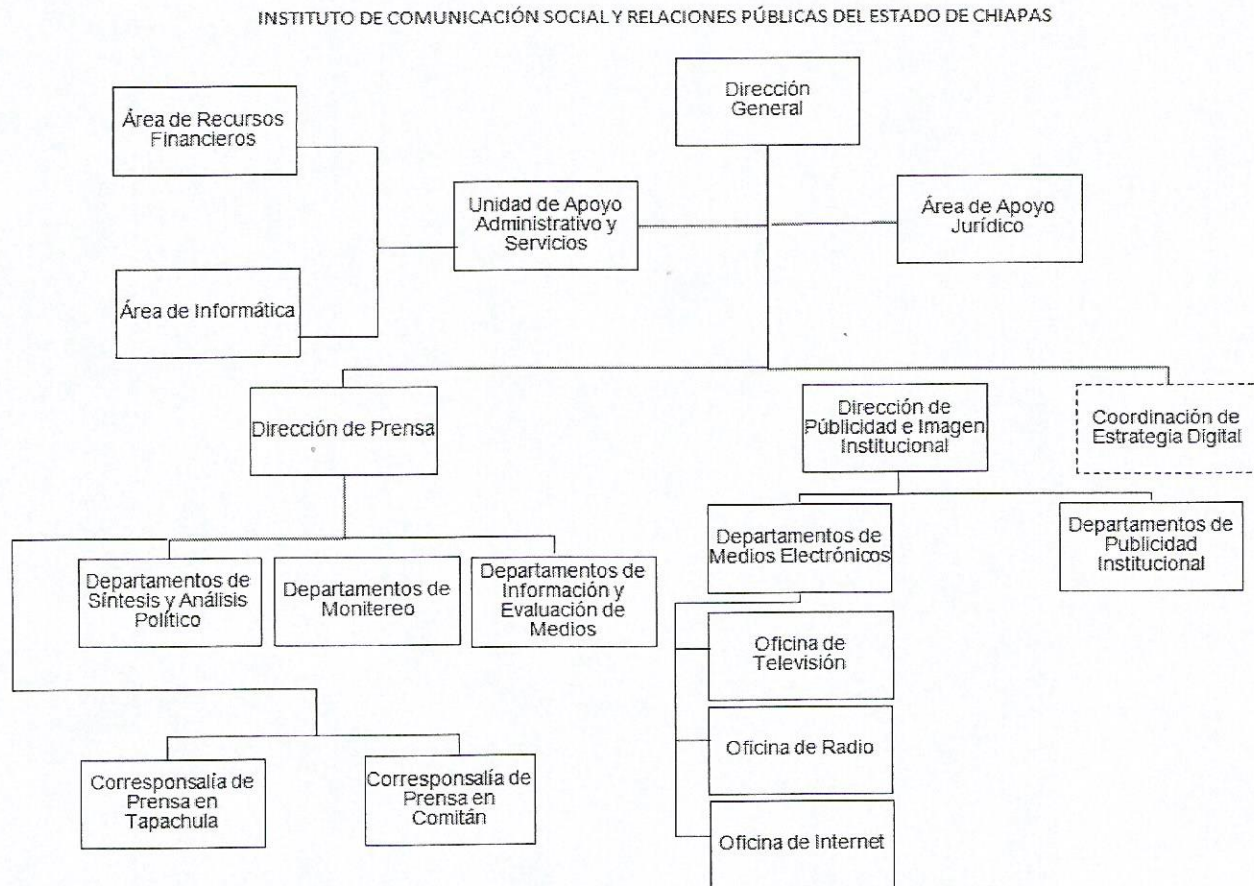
INSTITUTO DE COMUNICACIÓN SOCIAL Y RELACIONES PÚBLICAS DEL ESTADO DE CHIAPAS

Dirección General

Área de Recursos Financieros

Unidad de Apoyo Administrativo y Servicios

Área de Apoyo Jurídico

Área de Informática

Dirección de Prensa

Dirección de Públicidad e Imagen Institucional

Coordinación de Estrategia Digital

Departamentos de Medios Electrónicos

Departamentos de Publicidad Institucional

Departamentos de Síntesis y Análisis Político

Departamentos de Monitereo

Departamentos de Información y Evaluación de Medios

Oficina de Televisión

Oficina de Radio

Corresponsalía de Prensa en Tapachula

Corresponsalía de Prensa en Comitán

Oficina de Internet